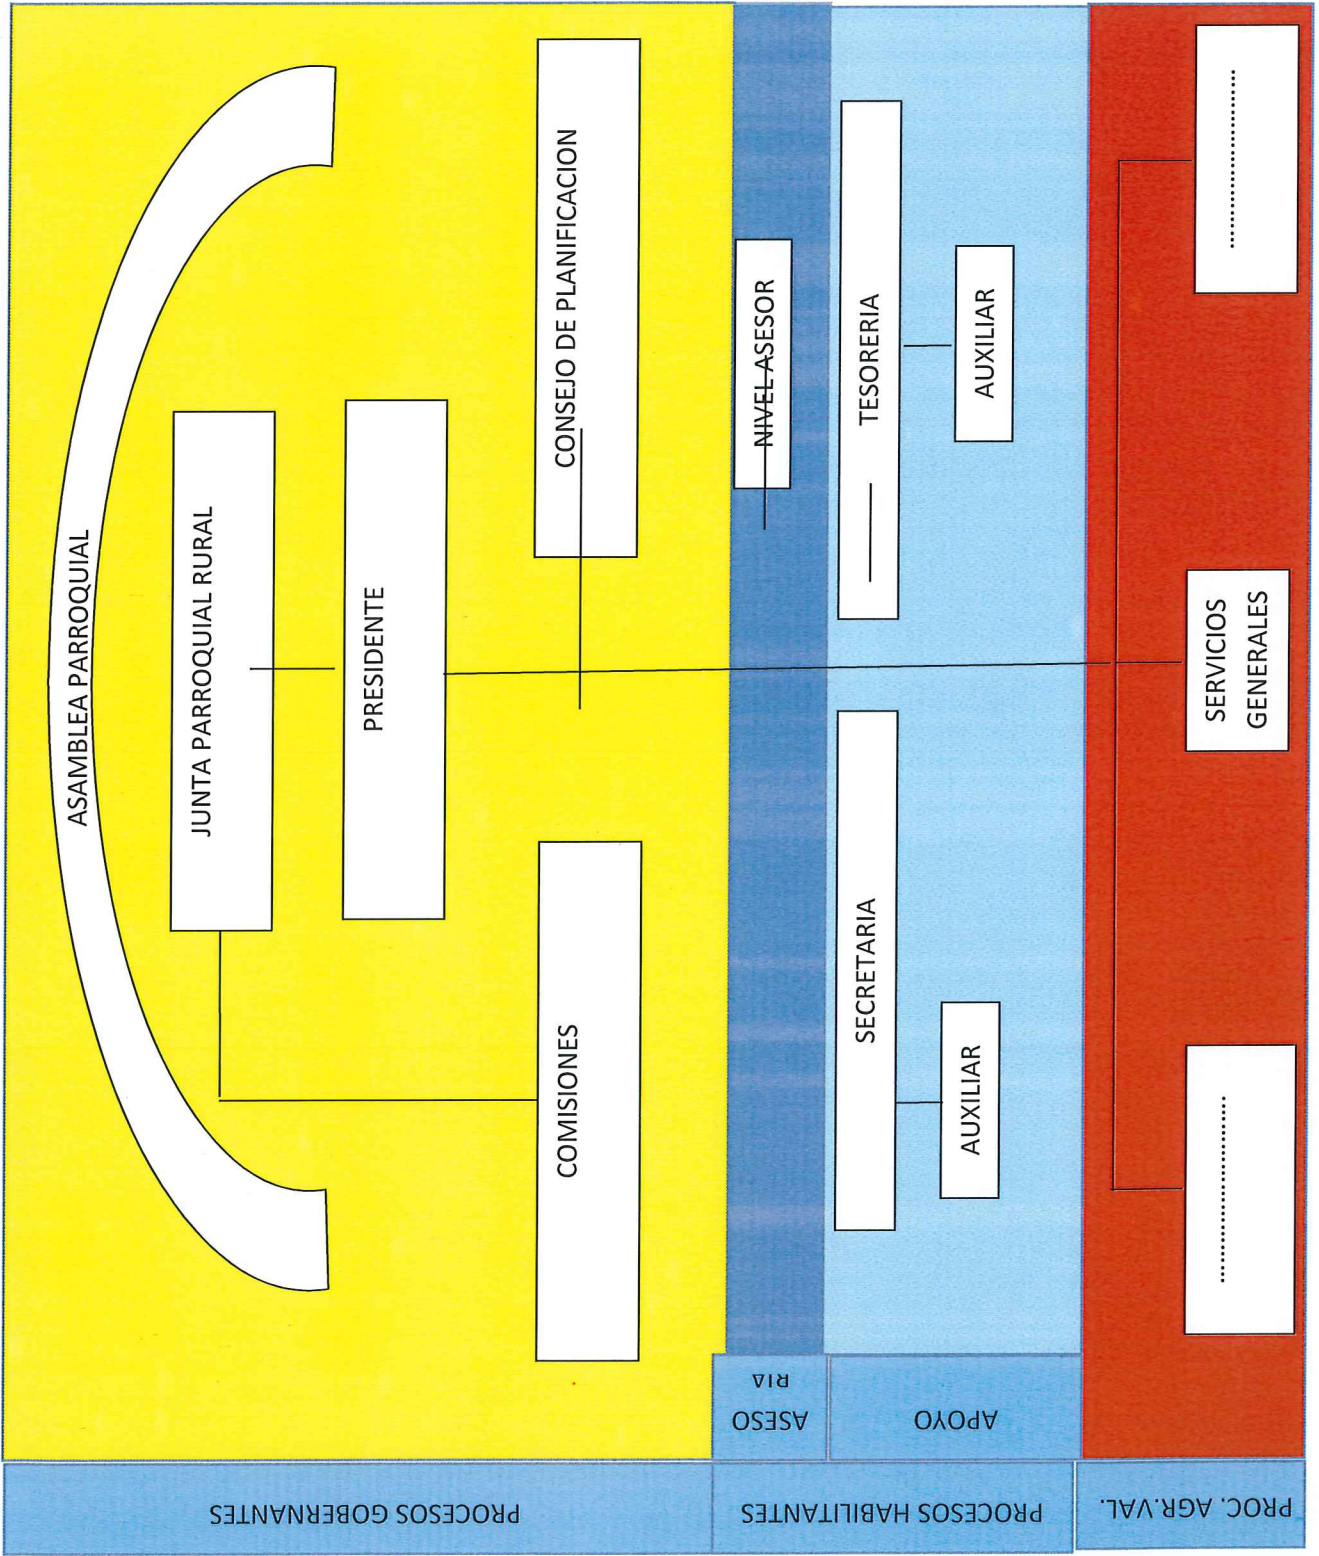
ASAMBLEA PARROQUIAL

JUNTA PARROQUIAL RURAL

PRESIDENTE

CONSEJO DE PLANIFICACION

COMISIONES

NIVEL ASESOR

TESORERIA

AUXILIAR

SECRETARIA

AUXILIAR

......................

SERVICIOS GENERALES

......................

ASESO RIA

APOYO

PROCESOS GOBERNANTES

PROCESOS HABILITANTES

PROC. AGR.VAL.